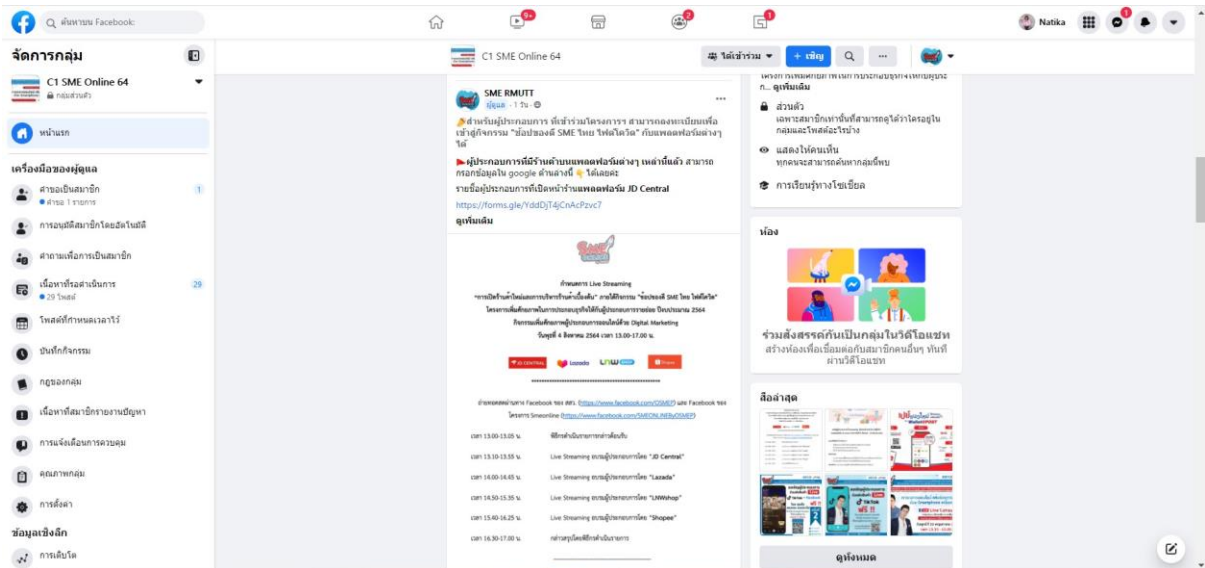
ค้นหาบน Facebook

9+

Natika

จัดการกลุ่ม

C1 SME Online 64
กลุ่มส่วนตัว

หน้าแรก

เครื่องมือของผู้ดูแล

คำขอเป็นสมาชิก
คำขอ 1 รายการ
1

การอนุมัติสมาชิกโดยอัตโนมัติ

คำถามเพื่อการเป็นสมาชิก

เนื้อหารอดำเนินการ
29 โพสต์
29

โพสต์ที่กำหนดเวลาไว้

บันทึกกิจกรรม

กฎของกลุ่ม

เนื้อหาที่สมาชิกรายงานปัญหา

การแจ้งเตือนการควบคุม

คุณภาพกลุ่ม

การตั้งค่า

ข้อมูลเชิงลึก

การเติบโต

C1 SME Online 64

ได้เข้าร่วม

+ เชิญ

SME RMUTT
ผู้ดูแล · 1 วัน ·

สำหรับผู้ประกอบการ ที่เข้าร่วมโครงการ สามารถลงทะเบียนเพื่อเข้าสู่กิจกรรม "ช้อปของดี SME ไทย ไฟต์โควิด" กับแพลตฟอร์มต่างๆ ได้

ผู้ประกอบการที่มีร้านค้าบนแพลตฟอร์มต่างๆ เหล่านี้แล้ว สามารถกรอกข้อมูลใน google ด้านล่างนี้ ได้เลยค่ะ

รายชื่อผู้ประกอบการที่เปิดหน้าร้านแพลตฟอร์ม JD Central

https://forms.gle/YddDjT4jCnAcPzvc7

ดูเพิ่มเติม

กำหนดการ Live Streaming
"การเปิดร้านค้าใหม่และการบริหารร้านค้าเบื้องต้น" ภายใต้กิจกรรม "ช้อปของดี SME ไทย ไฟต์โควิด"
โครงการเพิ่มศักยภาพในการประกอบธุรกิจให้กับผู้ประกอบการรายย่อย ปีงบประมาณ 2564
กิจกรรมเพิ่มศักยภาพผู้ประกอบการออนไลน์ด้วย Digital Marketing
วันพุธที่ 4 สิงหาคม 2564 เวลา 13.00-17.00 น.

JD CENTRAL Lazada LNW Shopee

ถ่ายทอดสดผ่านเพจ Facebook ของ สสว. (https://www.facebook.com/OSMEP) และ Facebook ของโครงการ Smeonline (https://www.facebook.com/SMEONLINEbyOSMEP)

| | |
|---|---|
| เวลา 13.00-13.05 น. | พิธีกรดำเนินรายการกล่าวต้อนรับ |
| เวลา 13.10-13.55 น. | Live Streaming อบรมผู้ประกอบการโดย "JD Central" |
| เวลา 14.00-14.45 น. | Live Streaming อบรมผู้ประกอบการโดย "Lazada" |
| เวลา 14.50-15.35 น. | Live Streaming อบรมผู้ประกอบการโดย "LNWshop" |
| เวลา 15.40-16.25 น. | Live Streaming อบรมผู้ประกอบการโดย "Shopee" |
| เวลา 16.30-17.00 น. | กล่าวสรุปโดยพิธีกรดำเนินรายการ |

ก... ดูเพิ่มเติม

ส่วนตัว
เฉพาะสมาชิกเท่านั้นที่สามารถดูได้ว่าใครอยู่ในกลุ่มและโพสต์อะไรบ้าง

แสดงให้คนเห็น
ทุกคนจะสามารถค้นหากลุ่มนี้พบ

การเรียนรู้ทางโซเชียล

ห้อง

ร่วมสังสรรค์กันเป็นกลุ่มในวิดีโอแชท
สร้างห้องเพื่อเชื่อมต่อกับสมาชิกคนอื่นๆ ทันทีผ่านวิดีโอแชท

สื่อล่าสุด

ดูทั้งหมด